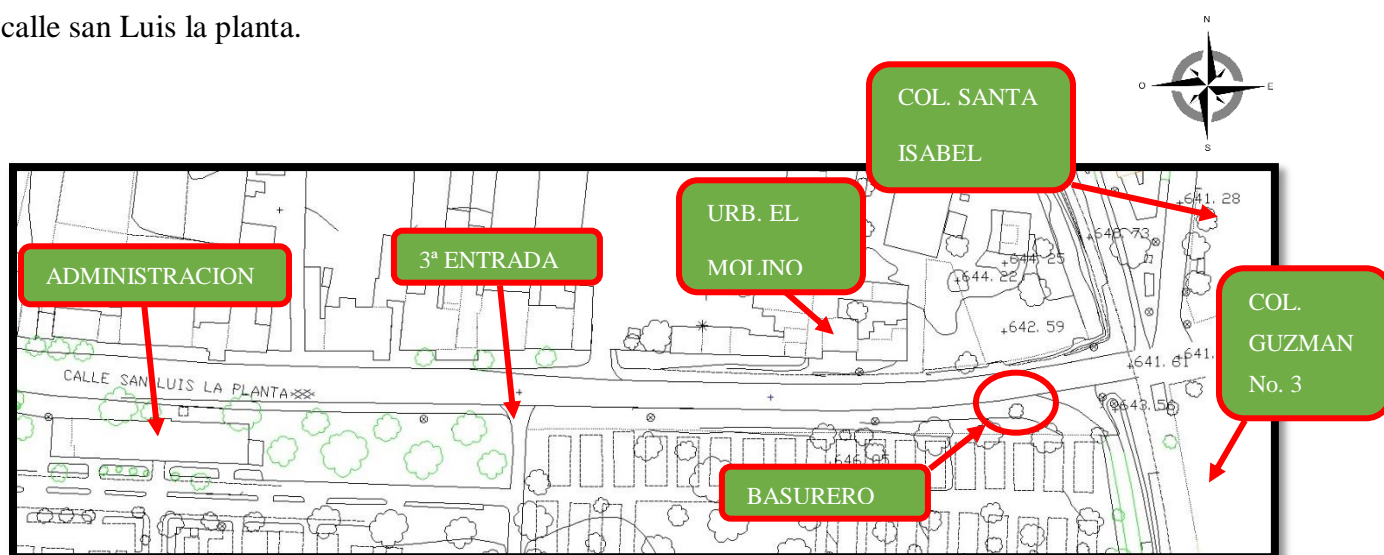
calle san Luis la planta.

N
O
E
S

COL. SANTA ISABEL

URB. EL MOLINO

3ª ENTRADA

ADMINISTRACION

COL. GUZMAN No. 3

BASURERO

CALLE SAN LUIS LA PLANTA

641.28
640.73
644.25
644.22
642.59
641.61
641.
643.56
646.05